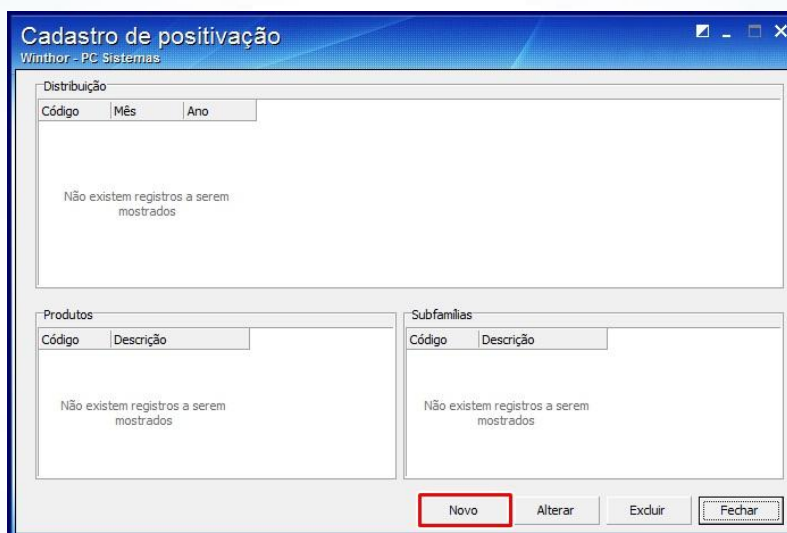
Cadastro de positivação
Winthor - PC Sistemas

Distribuição

| Código | Mês | Ano |
|---|---|---|

Não existem registros a serem mostrados

Produtos

| Código | Descrição |
|---|---|

Não existem registros a serem mostrados

Subfamílias

| Código | Descrição |
|---|---|

Não existem registros a serem mostrados

Novo
Alterar
Excluir
Fechar